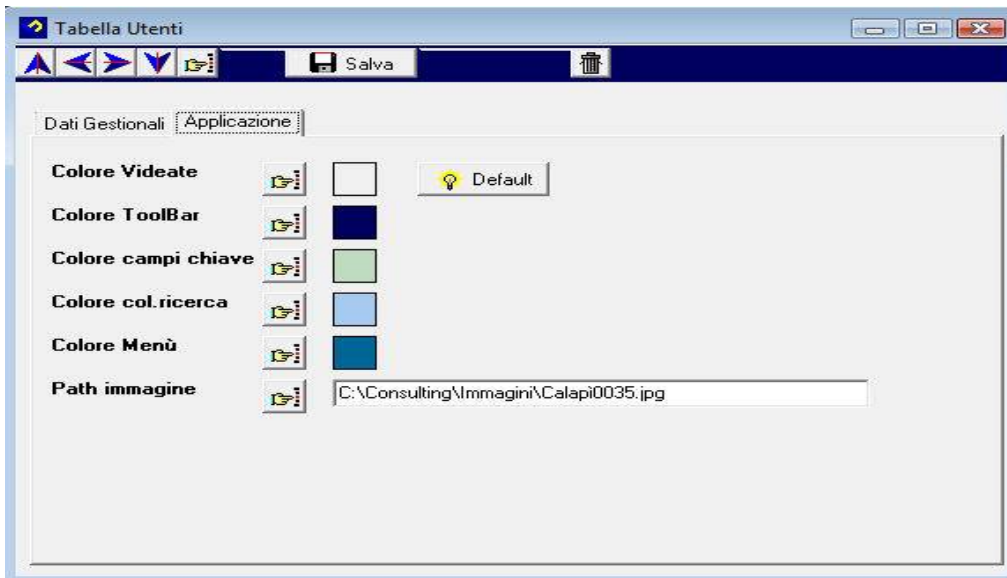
Tabella Utenti

Salva

Dati Gestionali Applicazione

Colore Videate

Default

Colore ToolBar

Colore campi chiave

Colore col.ricerca

Colore Menù

Path immagine

C:\Consulting\Immagini\Calapi0035.jpg